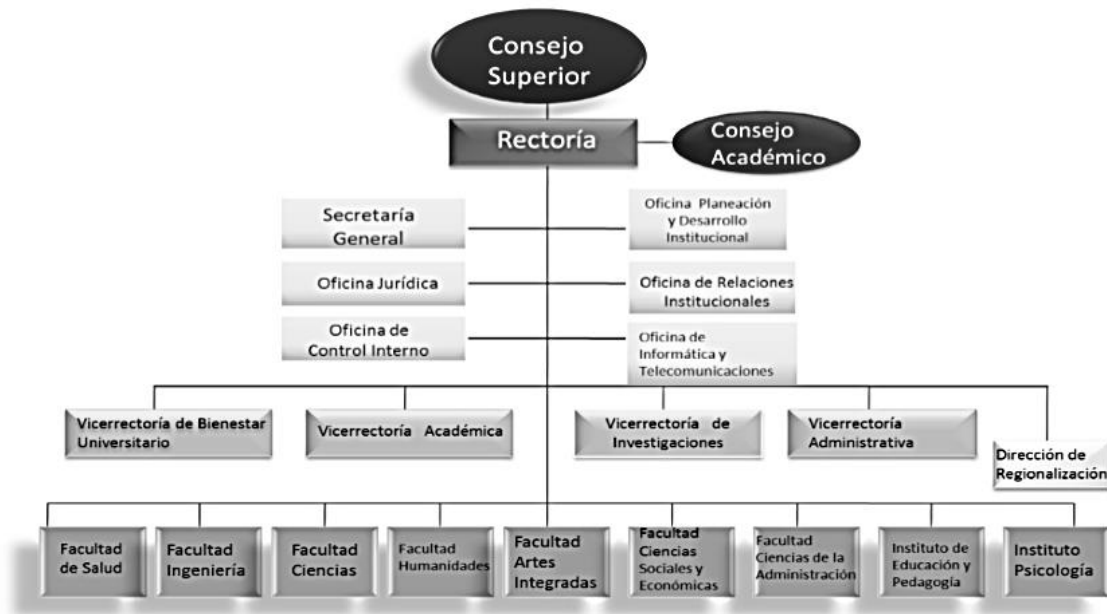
Consejo Superior

Rectoría

Consejo Académico

Secretaría General

Oficina Planeación y Desarrollo Institucional

Oficina Jurídica

Oficina de Relaciones Institucionales

Oficina de Control Interno

Oficina de Informática y Telecomunicaciones

Vicerrectoría de Bienestar Universitario

Vicerrectoría Académica

Vicerrectoría de Investigaciones

Vicerrectoría Administrativa

Dirección de Regionalización

Facultad de Salud

Facultad Ingeniería

Facultad Ciencias

Facultad Humanidades

Facultad Artes Integradas

Facultad Ciencias Sociales y Económicas

Facultad Ciencias de la Administración

Instituto de Educación y Pedagogía

Instituto Psicología